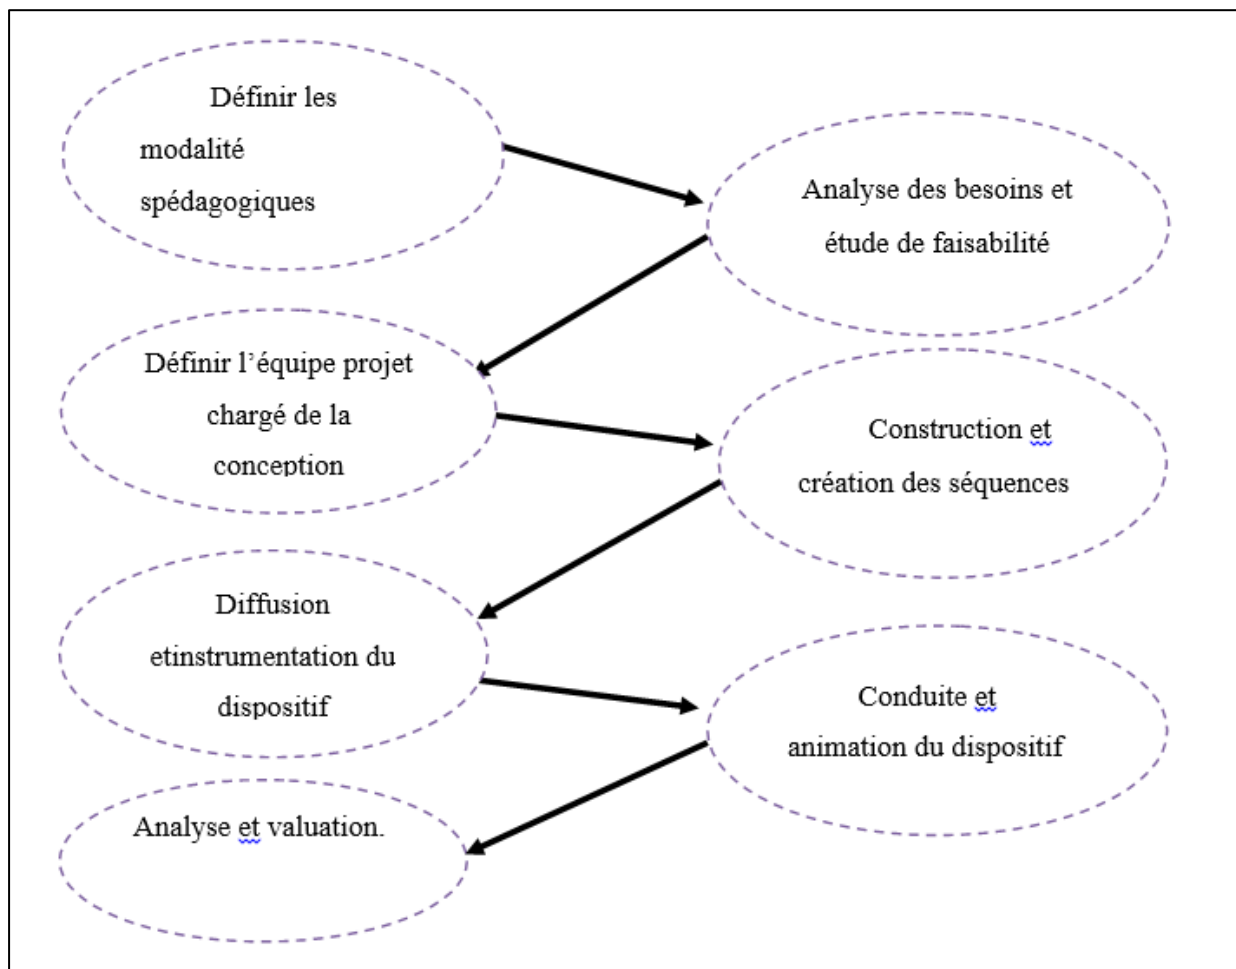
Définir les modalité spédagogiques

Analyse des besoins et étude de faisabilité

Définir l'équipe projet chargé de la conception

Construction et création des séquences

Diffusion etinstrumentation du dispositif

Conduite et animation du dispositif

Analyse et valuation.